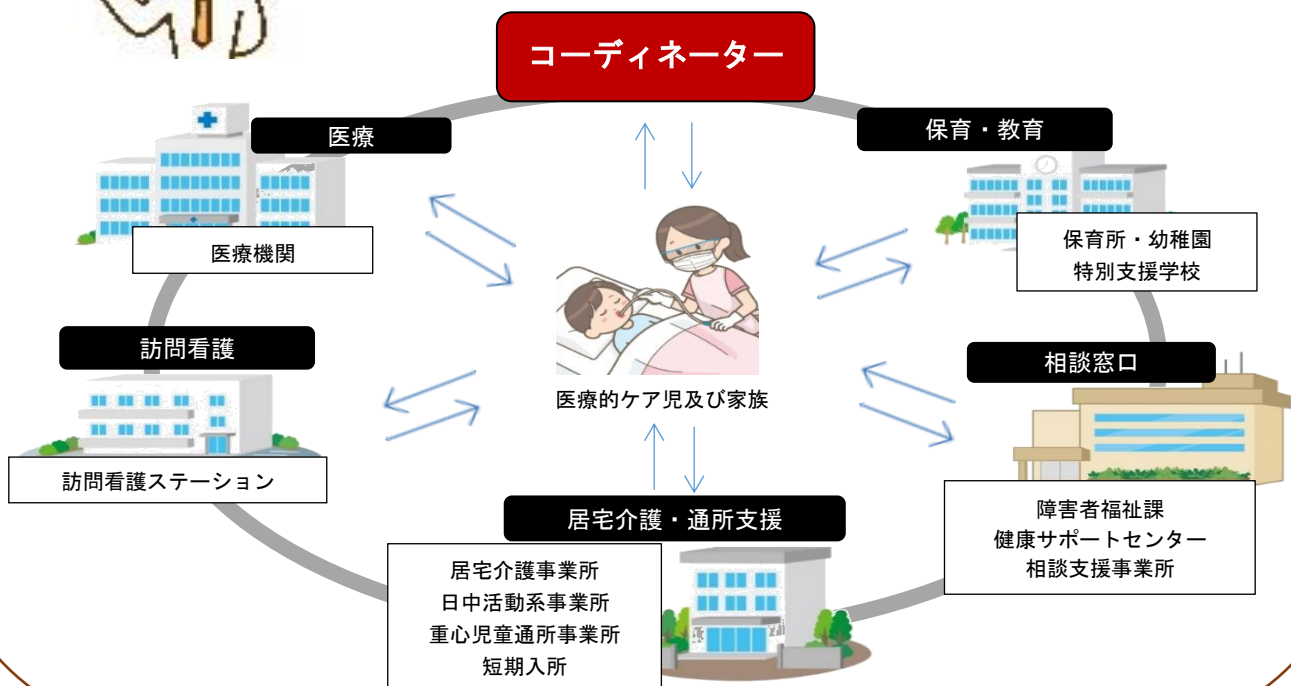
コーディネーター

医療

医療機関

保育・教育

保育所・幼稚園
特別支援学校

訪問看護

訪問看護ステーション

医療的ケア児及び家族

相談窓口

障害者福祉課
健康サポートセンター
相談支援事業所

居宅介護・通所支援

居宅介護事業所
日中活動系事業所
重心児童通所事業所
短期入所